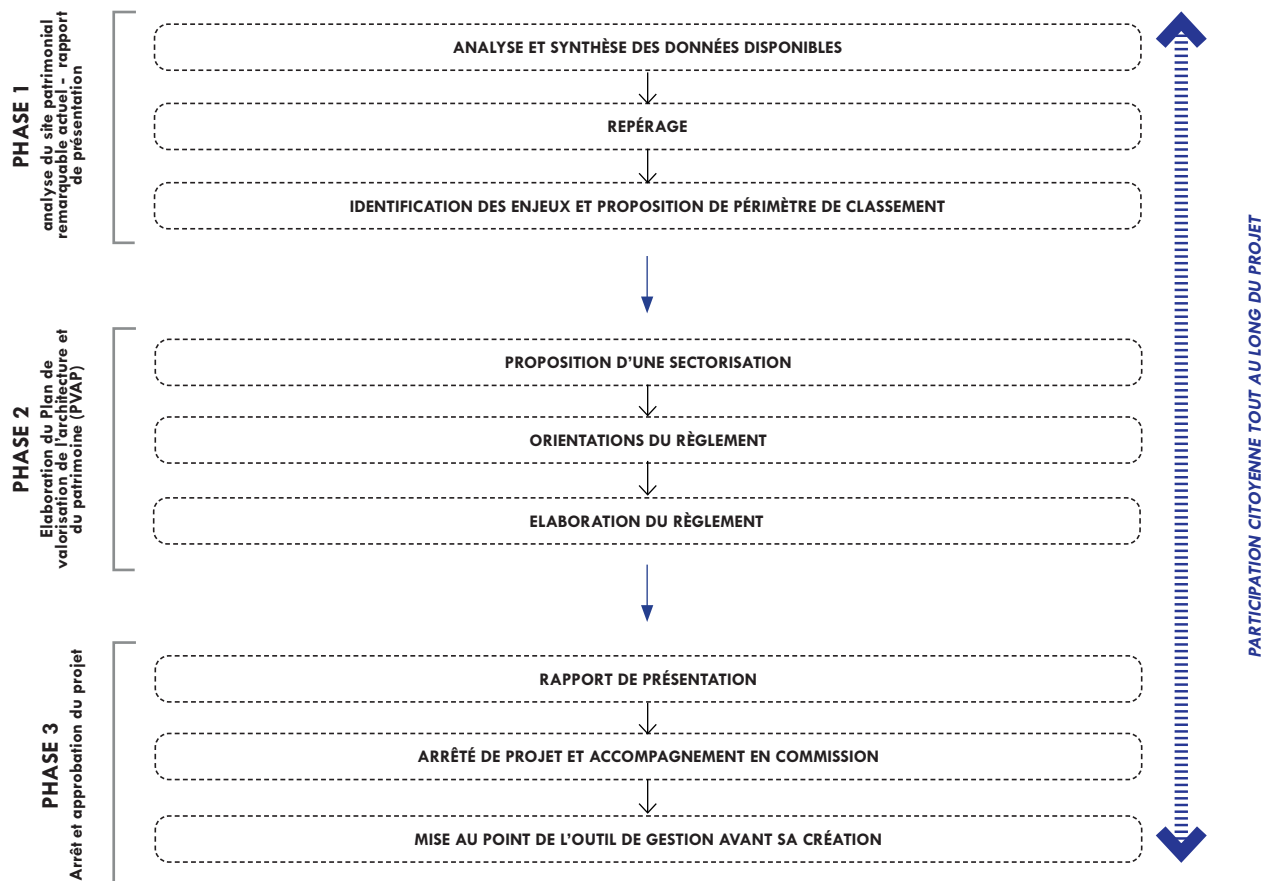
PHASE 1
analyse du site patrimonial remarquable actuel - rapport de présentation

ANALYSE ET SYNTHÈSE DES DONNÉES DISPONIBLES

REPÉRAGE

IDENTIFICATION DES ENJEUX ET PROPOSITION DE PÉRIMÈTRE DE CLASSEMENT

PHASE 2
Elaboration du Plan de valorisation de l'architecture et du patrimoine (PVAP)

PROPOSITION D'UNE SECTORISATION

ORIENTATIONS DU RÈGLEMENT

ELABORATION DU RÈGLEMENT

PHASE 3
Arrêt et approbation du projet

RAPPORT DE PRÉSENTATION

ARRÊTÉ DE PROJET ET ACCOMPAGNEMENT EN COMMISSION

MISE AU POINT DE L'OUTIL DE GESTION AVANT SA CRÉATION

PARTICIPATION CITOYENNE TOUT AU LONG DU PROJET